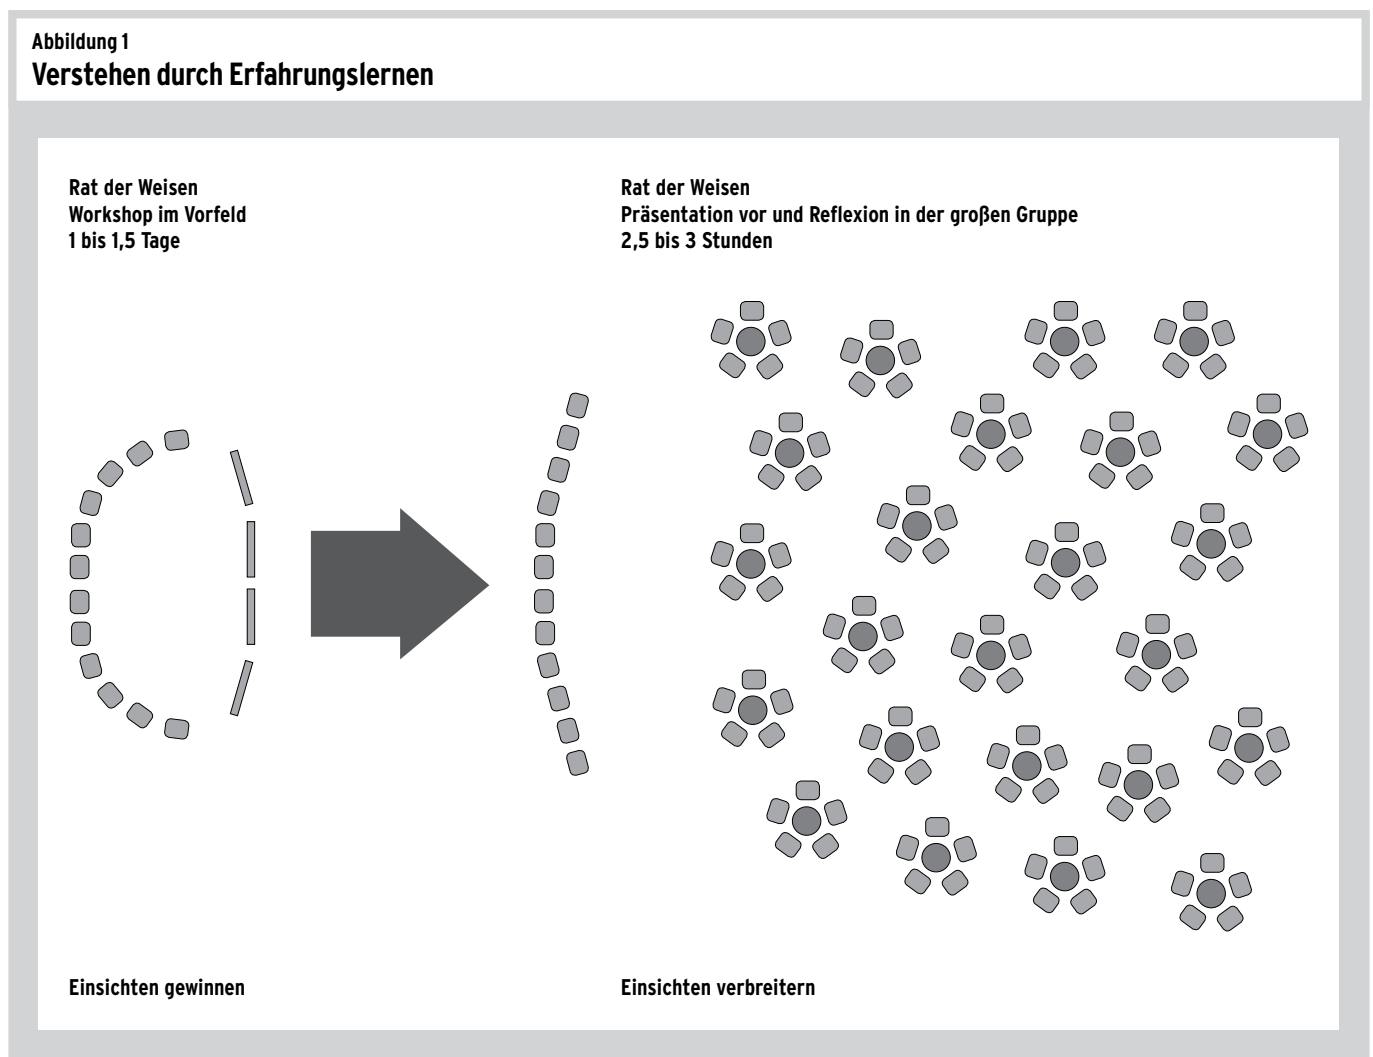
Abbildung 1
Verstehen durch Erfahrungslernen

Rat der Weisen
Workshop im Vorfeld
1 bis 1,5 Tage

Rat der Weisen
Präsentation vor und Reflexion in der großen Gruppe
2,5 bis 3 Stunden

Einsichten gewinnen

Einsichten verbreitern